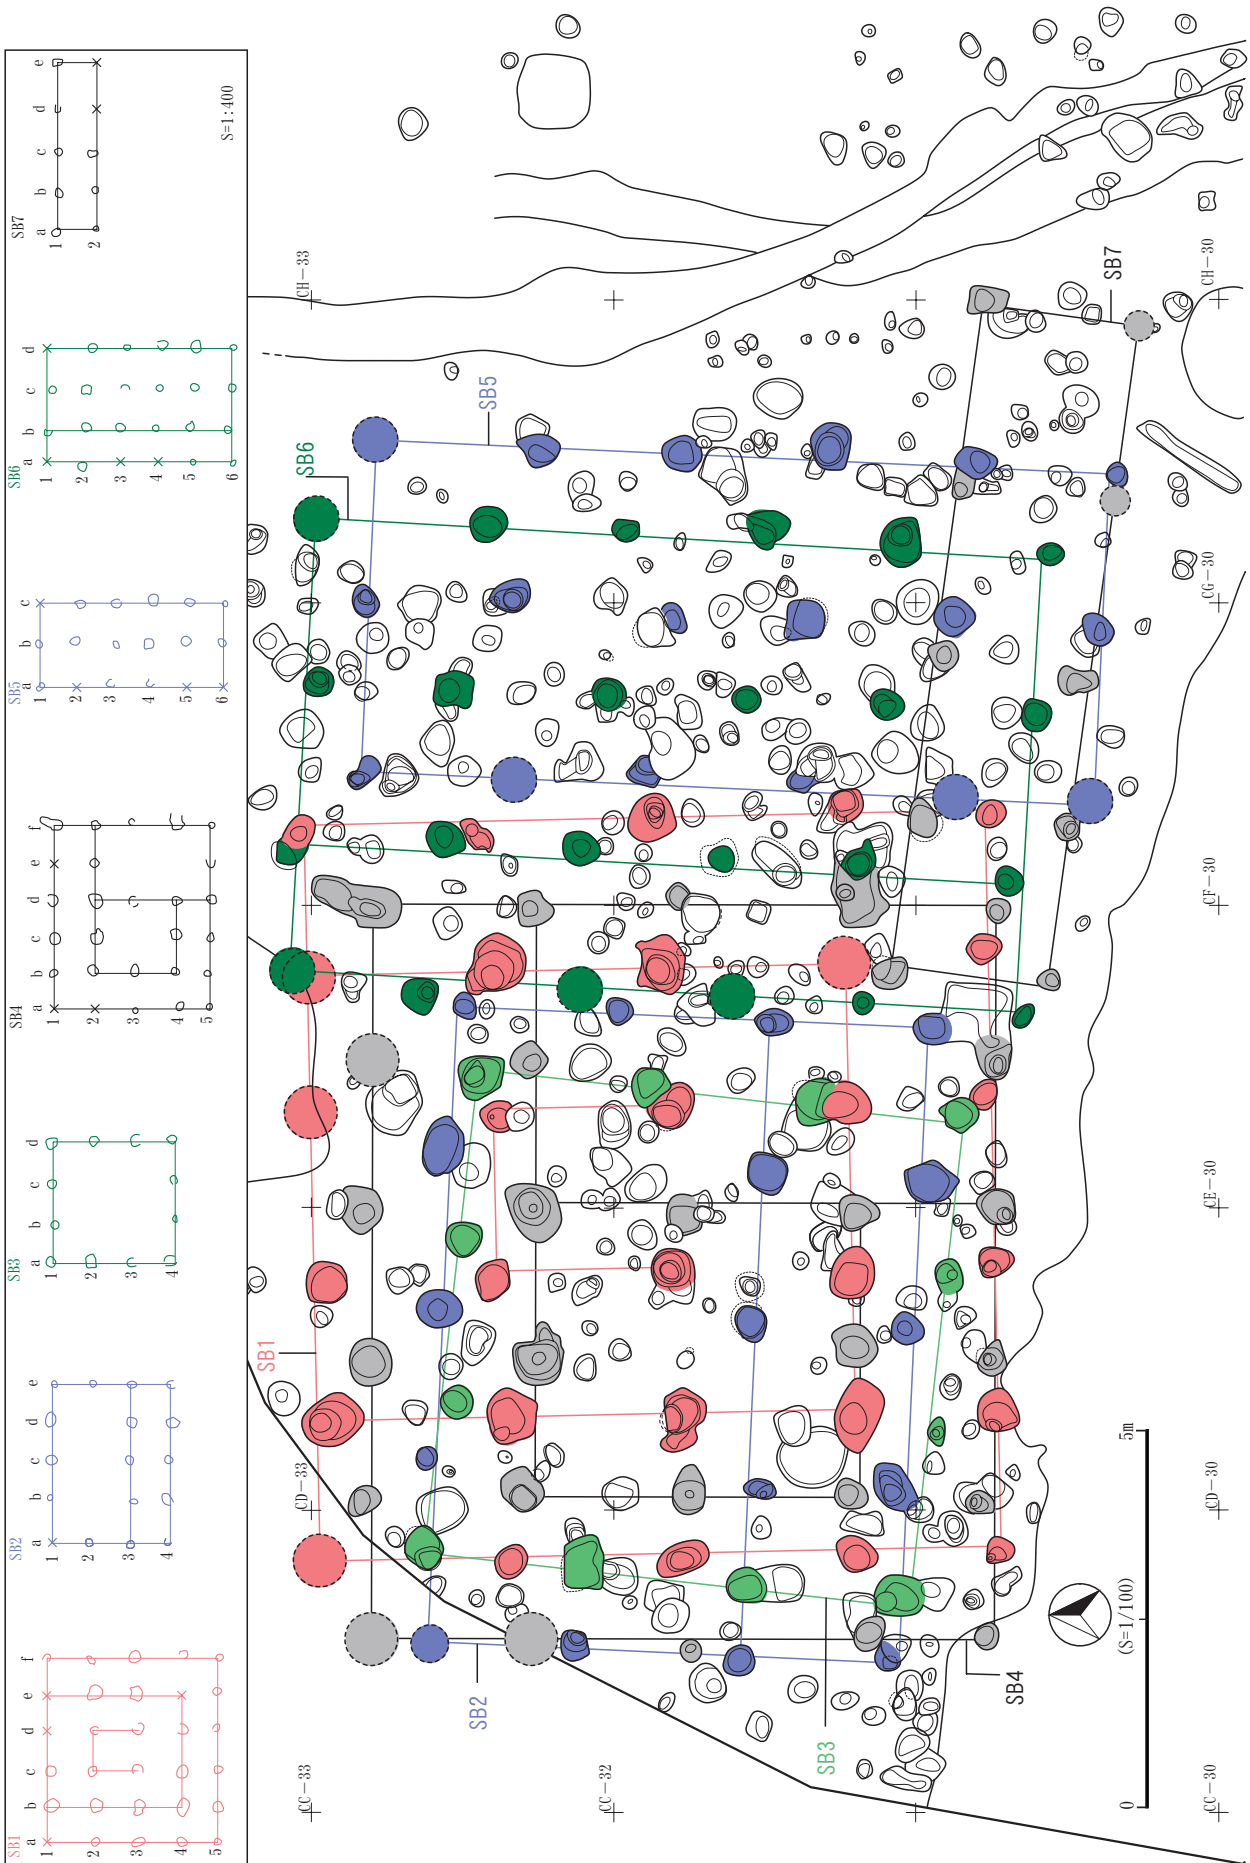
S=1:400

SB7
a b c d e
1 2

SB6
a b c d
1 2 3 4 5 6

SB5
a b c
1 2 3 4 5 6

SB4
a b c d e f
1 2 3 4 5

SB3
a b c d
1 2 3 4

SB2
a b c d e
1 2 3 4

SB1
a b c d e f
1 2 3 4 5

CH−33
CH−30
CG−30
CF−30
CE−30
CD−33
CD−30
CC−33
CC−32
CC−30

SB7
SB5
SB6
SB1
SB2
SB3
SB4

0
5m
(S=1/100)